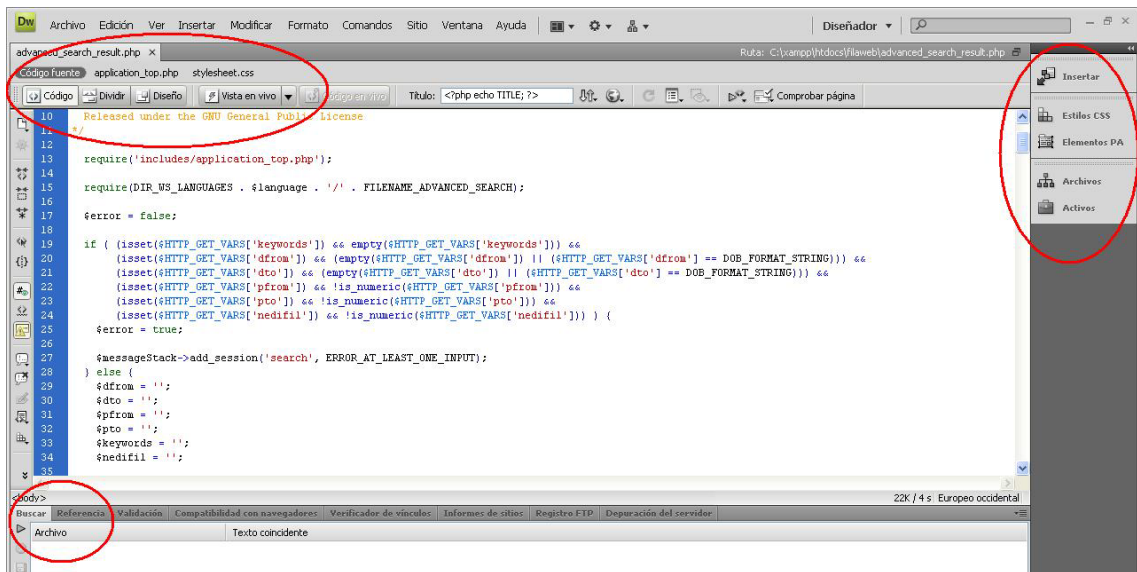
Dw Archivo Edición Ver Insertar Modificar Formato Comandos Sitio Ventana Ayuda Diseñador

advanced_search_result.php × Ruta: C:\xampp\htdocs\filaweb\advanced_search_result.php

Código fuente application_top.php stylesheet.css

Código Dividir Diseño Vista en vivo Código en vivo Título: <?php echo TITLE; ?> Comprobar página

10 Released under the GNU General Public License
11 */
12
13 require('includes/application_top.php');
14
15 require(DIR_WS_LANGUAGES . $language . '/' . FILENAME_ADVANCED_SEARCH);
16
17 $error = false;
18
19 if ( (isset($HTTP_GET_VARS['keywords']) && empty($HTTP_GET_VARS['keywords'])) &&
20 (isset($HTTP_GET_VARS['dfrom']) && (empty($HTTP_GET_VARS['dfrom']) || ($HTTP_GET_VARS['dfrom'] == DOB_FORMAT_STRING))) &&
21 (isset($HTTP_GET_VARS['dto']) && (empty($HTTP_GET_VARS['dto']) || ($HTTP_GET_VARS['dto'] == DOB_FORMAT_STRING))) &&
22 (isset($HTTP_GET_VARS['pfrom']) && !is_numeric($HTTP_GET_VARS['pfrom'])) &&
23 (isset($HTTP_GET_VARS['pto']) && !is_numeric($HTTP_GET_VARS['pto'])) &&
24 (isset($HTTP_GET_VARS['nedifil']) && !is_numeric($HTTP_GET_VARS['nedifil'])) ) {
25 $error = true;
26
27 $messageStack->add_session('search', ERROR_AT_LEAST_ONE_INPUT);
28 } else {
29 $dfrom = '';
30 $dto = '';
31 $pfrom = '';
32 $pto = '';
33 $keywords = '';
34 $nedifil = '';
35

<body> 22K / 4 s Europeo occidental

Buscar Referencia Validación Compatibilidad con navegadores Verificador de vínculos Informes de sitios Registro FTP Depuración del servidor

Archivo Texto coincidente

Insertar
Estilos CSS
Elementos PA
Archivos
Activos